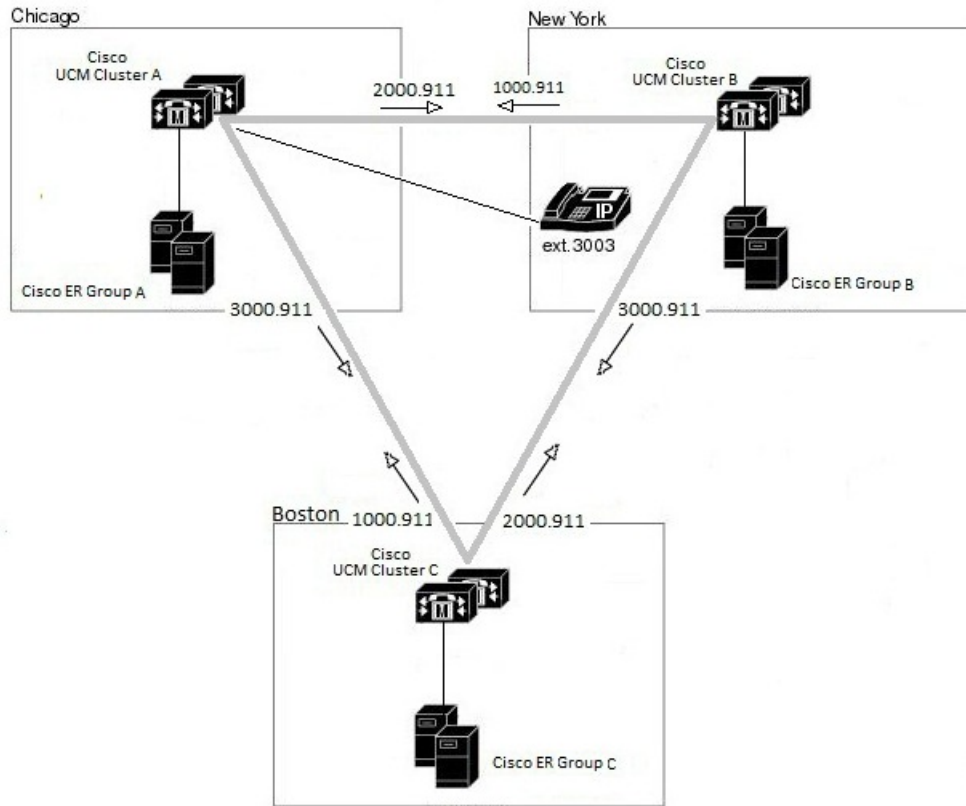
Chicago

Cisco UCM Cluster A

2000.911

1000.911

New York

Cisco UCM Cluster B

IP

ext.3003

Cisco ER Group A

Cisco ER Group B

3000.911

3000.911

Boston

1000.911

2000.911

Cisco UCM Cluster C

Cisco ER Group C